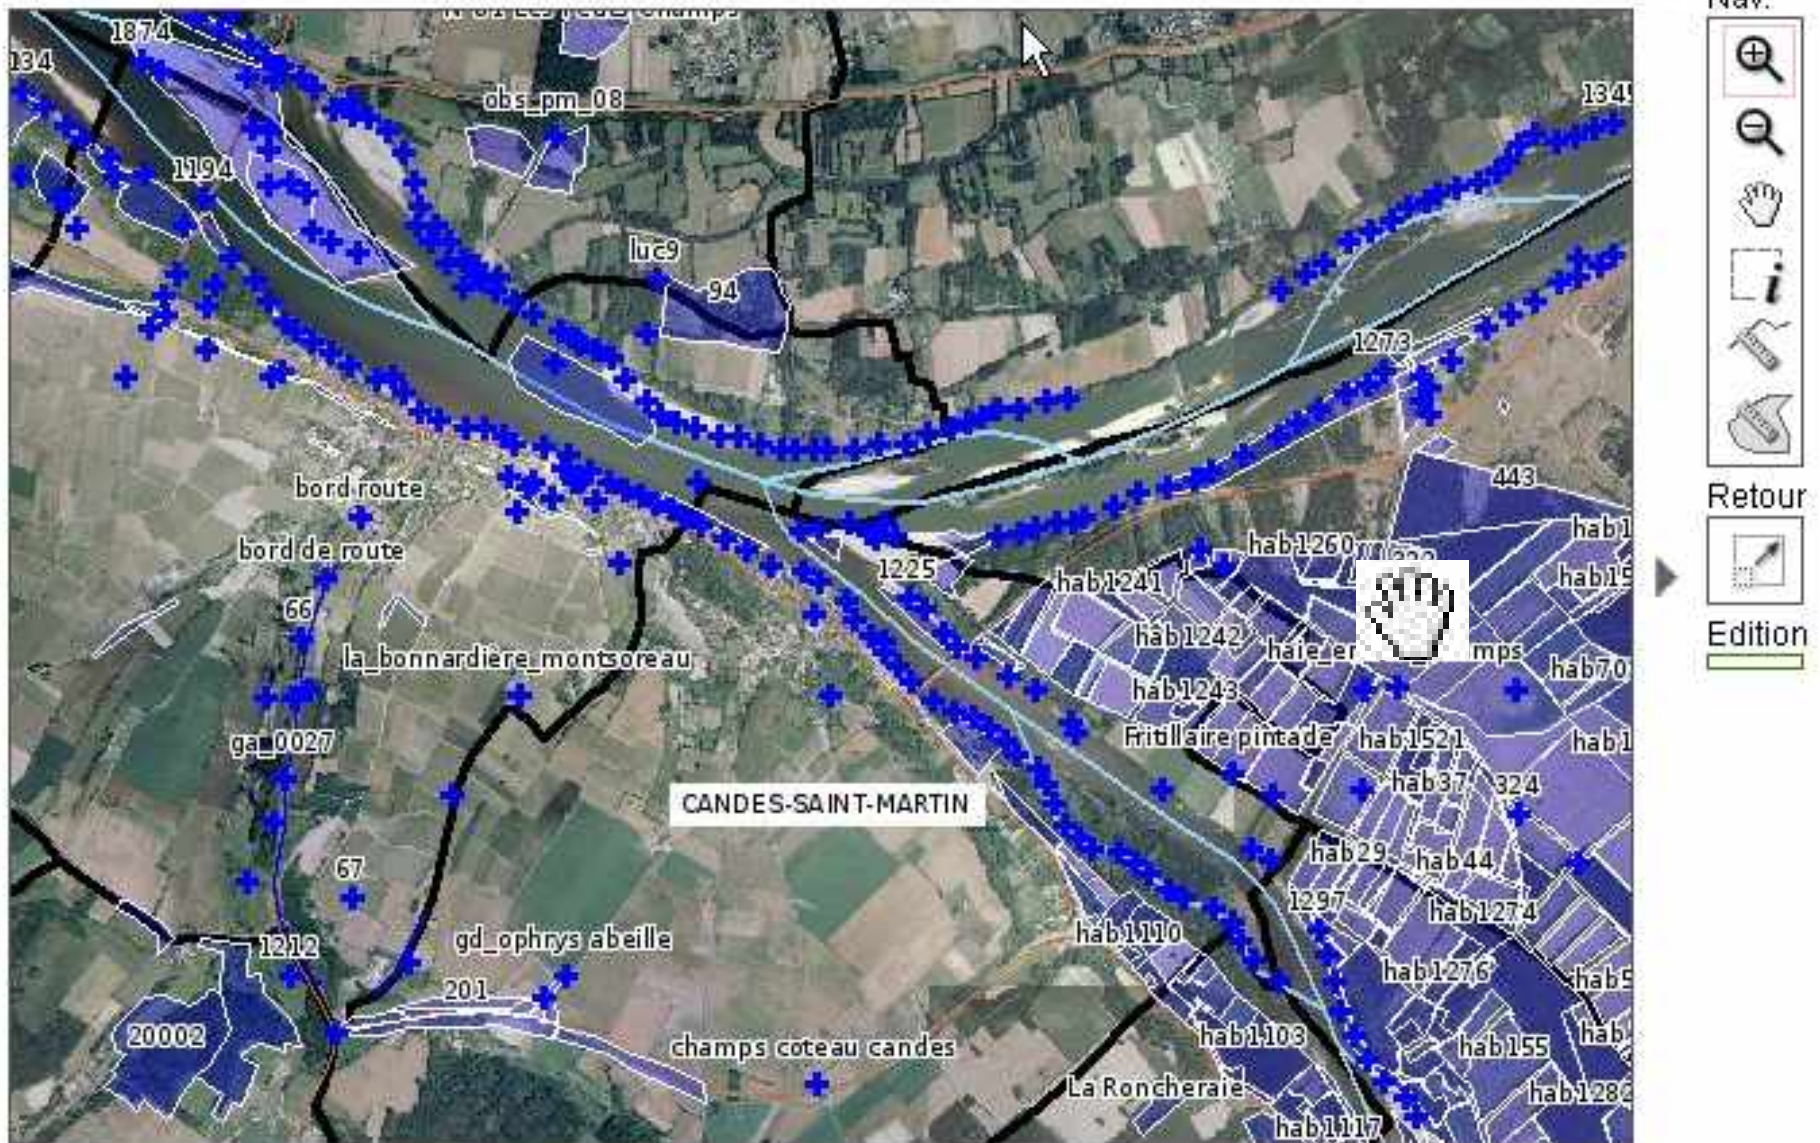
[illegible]
Nav.
1874
134
obs_pm_08
1345
1194
luc9
94
1273
443
Retour
bord route
hab1260
hab1
bord de route
1225
hab1241
hab15
66
hab1242
haie_er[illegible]mps
hab70
la_bonnardiere_montsoreau
Edition
hab1243
Fritillaire pintade
hab1521
hab1
ga_0027
hab37
324
CANDES-SAINT-MARTIN
hab29
hab44
67
1297
hab1274
hab1110
gd_ophrys abeille
1212
hab1276
hab5
201
20002
hab1103
hab155
hab
champs coteau candes
La Roncheraie
hab1282
hab1117